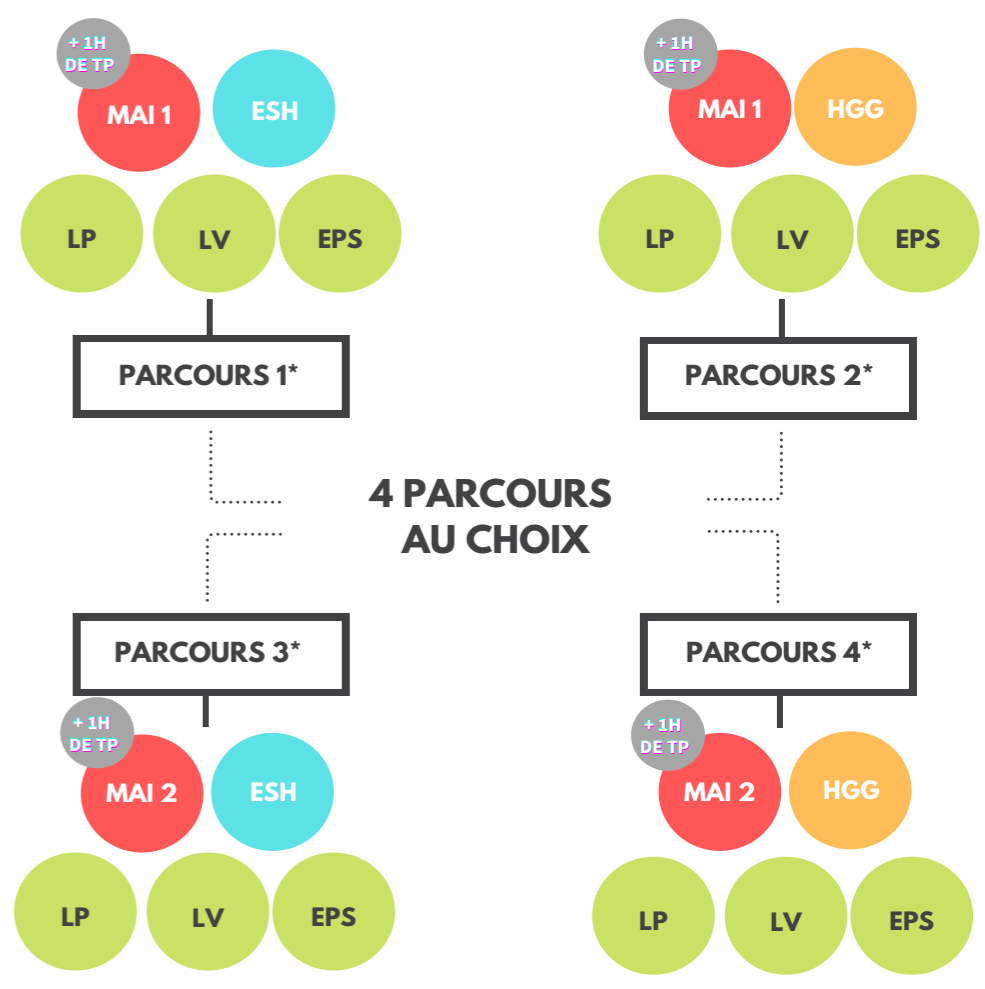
+ 1H DE TP

MAI 1

ESH

LP

LV

EPS

PARCOURS 1*

+ 1H DE TP

MAI 1

HGG

LP

LV

EPS

PARCOURS 2*

4 PARCOURS AU CHOIX

PARCOURS 3*

+ 1H DE TP

MAI 2

ESH

LP

LV

EPS

PARCOURS 4*

+ 1H DE TP

MAI 2

HGG

LP

LV

EPS